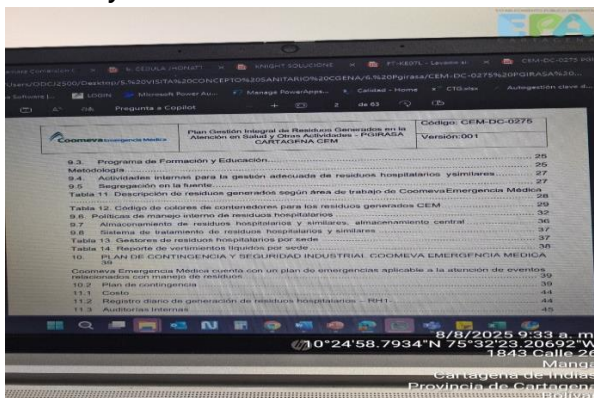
EPA

6. CÉDULA (HONAT) × KNIGHT SOLUCIONE × FT-K807L - Lavado al × CEM-DC-0275

Users/ODCI2500/Desktop/6.%20VISITA%20CONCEPTOS%20SANITARIO%20CGENA/6.%20Pgirasa/CEM-DC-0275%20PGIRASA%20...

LOGIN Microsoft Power Au... Manage PowerApps... Calidad - Home CTG.xlsx Autogestión clave d...

Pregunta a Copilot + 2 de 63

| Coomeva Emergencia Médica | Plan Gestión Integral de Residuos Generados en la Atención en Salud y Otras Actividades - PGIRASA CARTAGENA CEM | Código: CEM-DC-0275 Versión:001 |
|---|---|---|

9.3. Programa de Formación y Educación............ 25
Metodología............ 25
9.4. Actividades internas para la gestión adecuada de residuos hospitalarios y similares............ 27
9.5 Segregación en la fuente............ 27
Tabla 11. Descripción de residuos generados según área de trabajo de CoomevaEmergencia Médica............ 28
Tabla 12. Código de colores de contenedores para los residuos generados CEM............ 29
9.6 Políticas de manejo interno de residuos hospitalarios............ 32
9.7 Almacenamiento de residuos hospitalarios y similares, almacenamiento central............ 36
9.8 Sistema de tratamiento de residuos hospitalarios y similares............ 37
Tabla 13. Gestores de residuos hospitalarios por sede............ 37
Tabla 14. Reporte de vertimientos líquidos por sede............ 38
10. PLAN DE CONTINGENCIA Y SEGURIDAD INDUSTRIAL COOMEVA EMERGENCIA MÉDICA............ 39
Coomeva Emergencia Médica cuenta con un plan de emergencias aplicable a la atención de eventos relacionados con manejo de residuos............ 39
10.2 Plan de contingencia............ 39
11.1 Costo............ 44
11.2 Registro diario de generación de residuos hospitalarios – RH1............ 44
11.3 Auditorías Internas............ 45

8/8/2025 9:33 a. m.
10°24'58.7934"N 75°32'23.20692"W
1843 Calle 26
Manga
Cartagena de Indias
Provincia de Cartagena
Bolívar